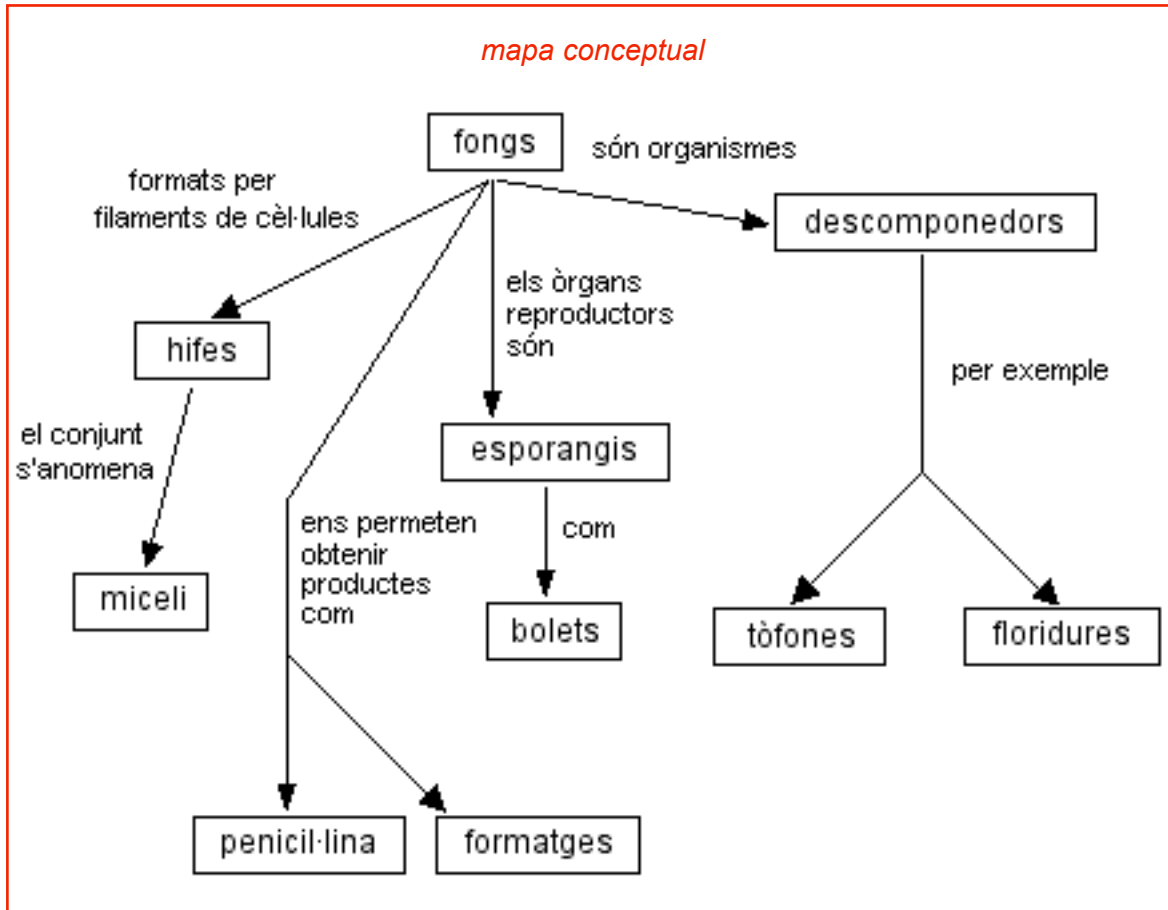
mapa conceptual

fongs

són organismes

descomponedors

formats per filaments de cèl·lules

hifes

els òrgans reproductors són

esporangis

per exemple

el conjunt s'anomena

miceli

ens permeten obtenir productes com

com

bolets

tòfones

floridures

penicil·lina

formatges